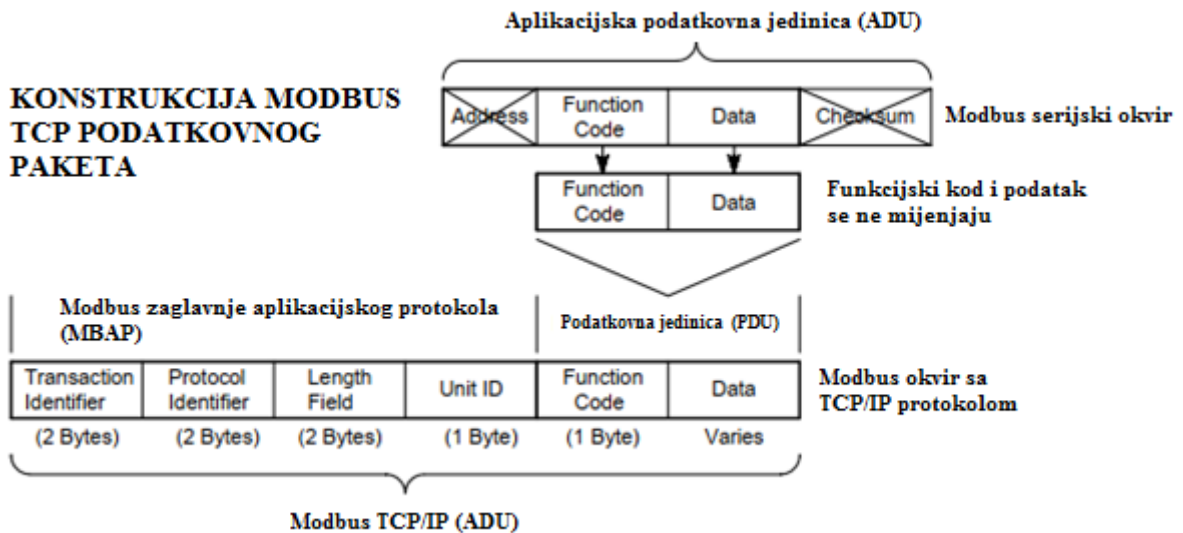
Aplikacijska podatkovna jedinica (ADU)

KONSTRUKCIJA MODBUS TCP PODATKOVNOG PAKETA

| Address | Function Code | Data | Checksum |
|---|---|---|---|

Modbus serijski okvir

| Function Code | Data |
|---|---|

Funkcijski kod i podatak se ne mijenjaju

Modbus zaglavnje aplikacijskog protokola (MBAP)

Podatkovna jedinica (PDU)

| Transaction Identifier | Protocol Identifier | Length Field | Unit ID | Function Code | Data |
|---|---|---|---|---|---|
| (2 Bytes) | (2 Bytes) | (2 Bytes) | (1 Byte) | (1 Byte) | Varies |

Modbus okvir sa TCP/IP protokolom

Modbus TCP/IP (ADU)